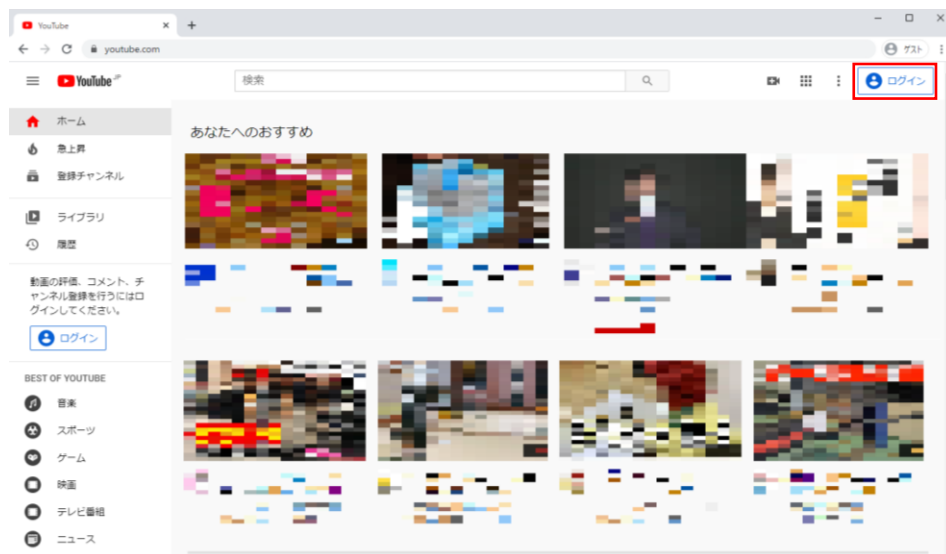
YouTube ×

youtube.com

ゲスト

YouTube JP

検索

ログイン

ホーム

急上昇

登録チャンネル

ライブラリ

履歴

動画の評価、コメント、チャンネル登録を行うにはログインしてください。

ログイン

BEST OF YOUTUBE

音楽

スポーツ

ゲーム

映画

テレビ番組

ニュース

あなたへのおすすめ